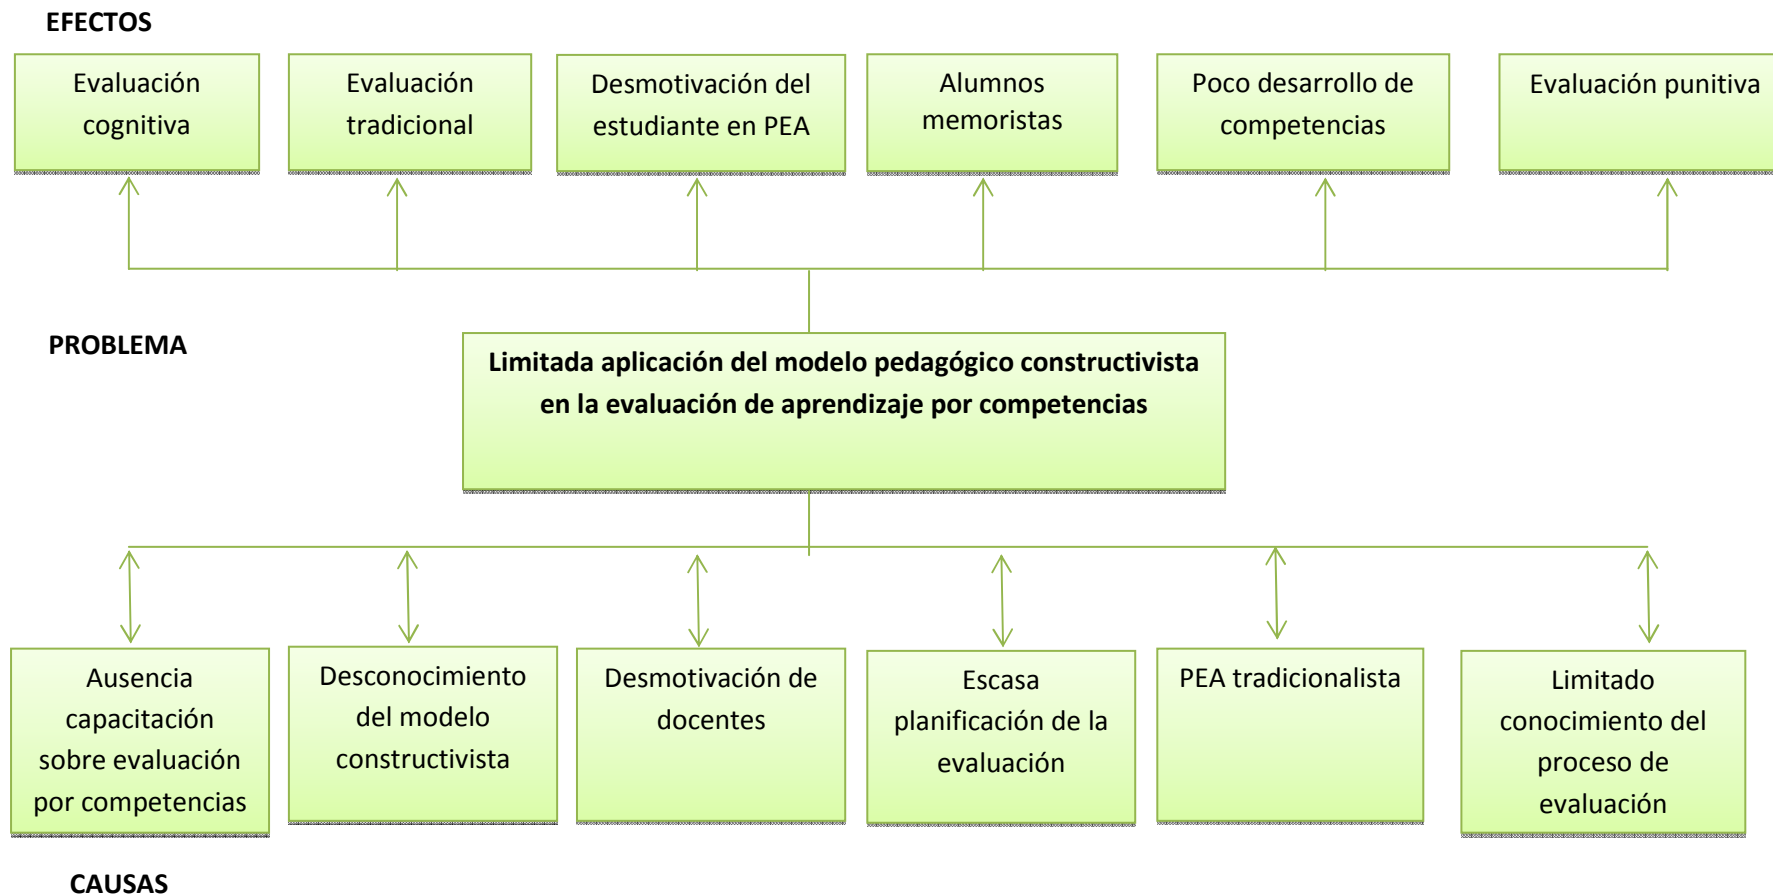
EFECTOS

Evaluación cognitiva

Evaluación tradicional

Desmotivación del estudiante en PEA

Alumnos memoristas

Poco desarrollo de competencias

Evaluación punitiva

PROBLEMA

Limitada aplicación del modelo pedagógico constructivista en la evaluación de aprendizaje por competencias

Ausencia capacitación sobre evaluación por competencias

Desconocimiento del modelo constructivista

Desmotivación de docentes

Escasa planificación de la evaluación

PEA tradicionalista

Limitado conocimiento del proceso de evaluación

CAUSAS